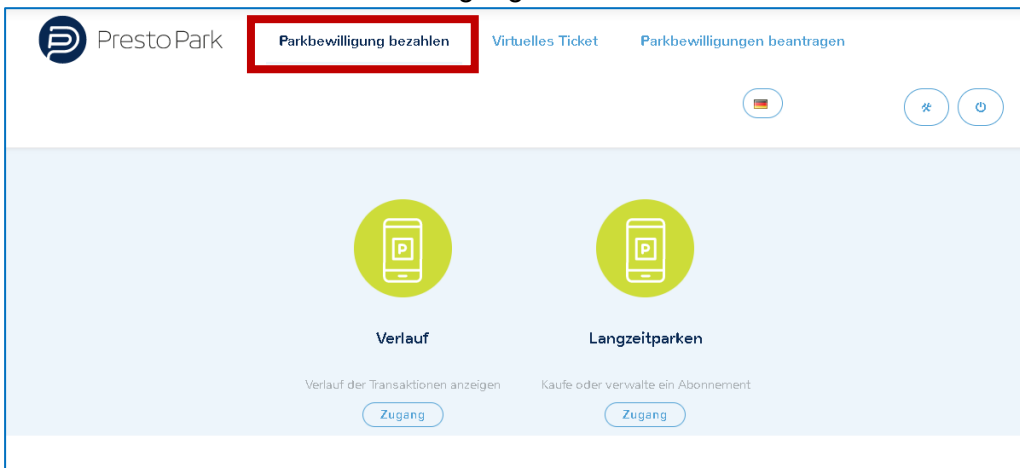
PrestoPark

Parkbewilligung bezahlen

Virtuelles Ticket

Parkbewilligungen beantragen

P

Verlauf

Verlauf der Transaktionen anzeigen

Zugang

P

Langzeitparken

Kaufe oder verwalte ein Abonnement

Zugang